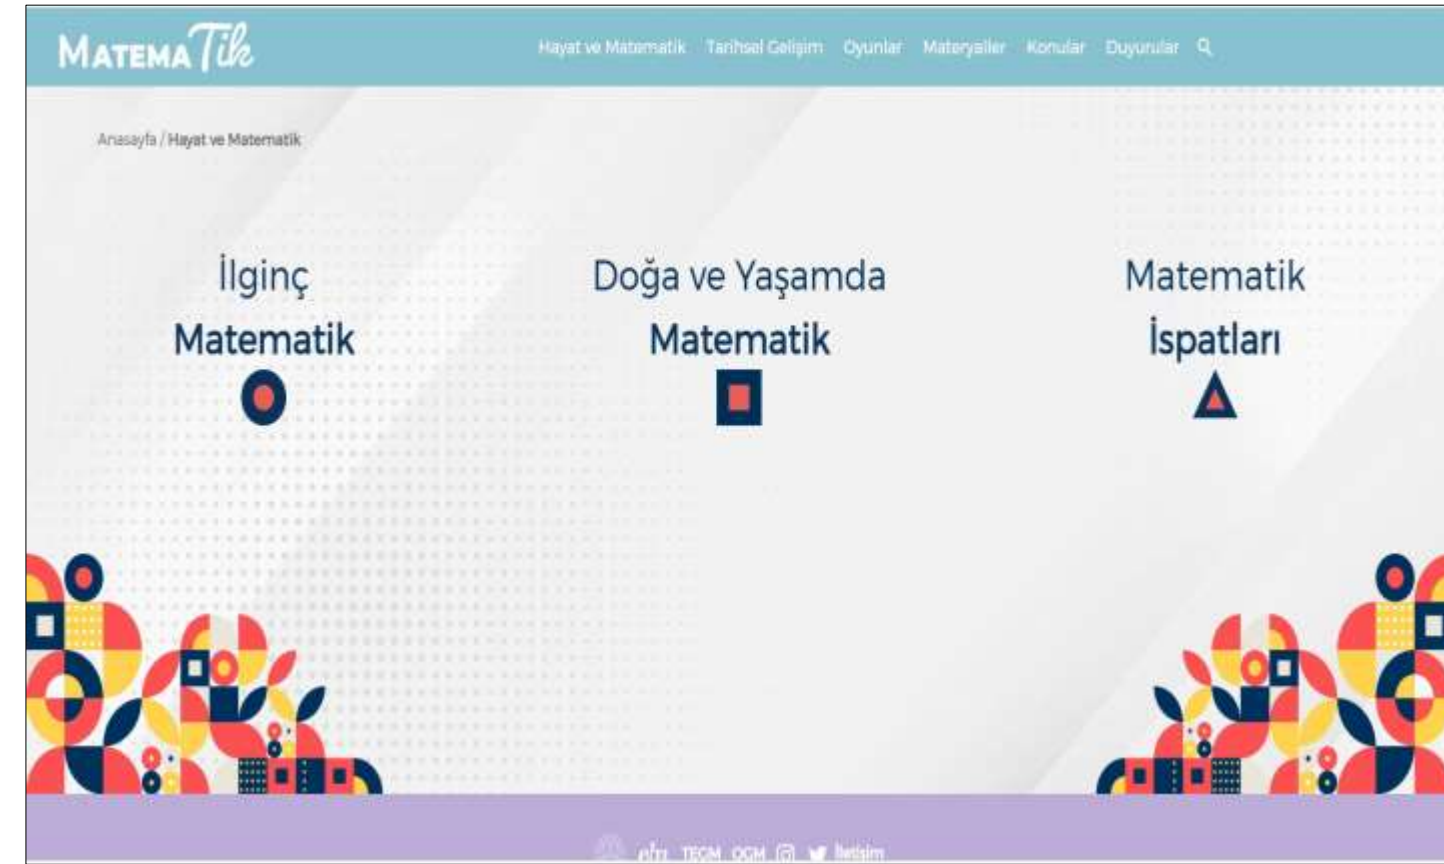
MATEMATik

Hayat ve Matematik Tarihsel Gelişim Oyunlar Materyaller Konular Duyurular

Anasayfa / Hayat ve Matematik

İlginç Matematik

Doğa ve Yaşamda Matematik

Matematik İspatları

eba TEGM OGM İletişim